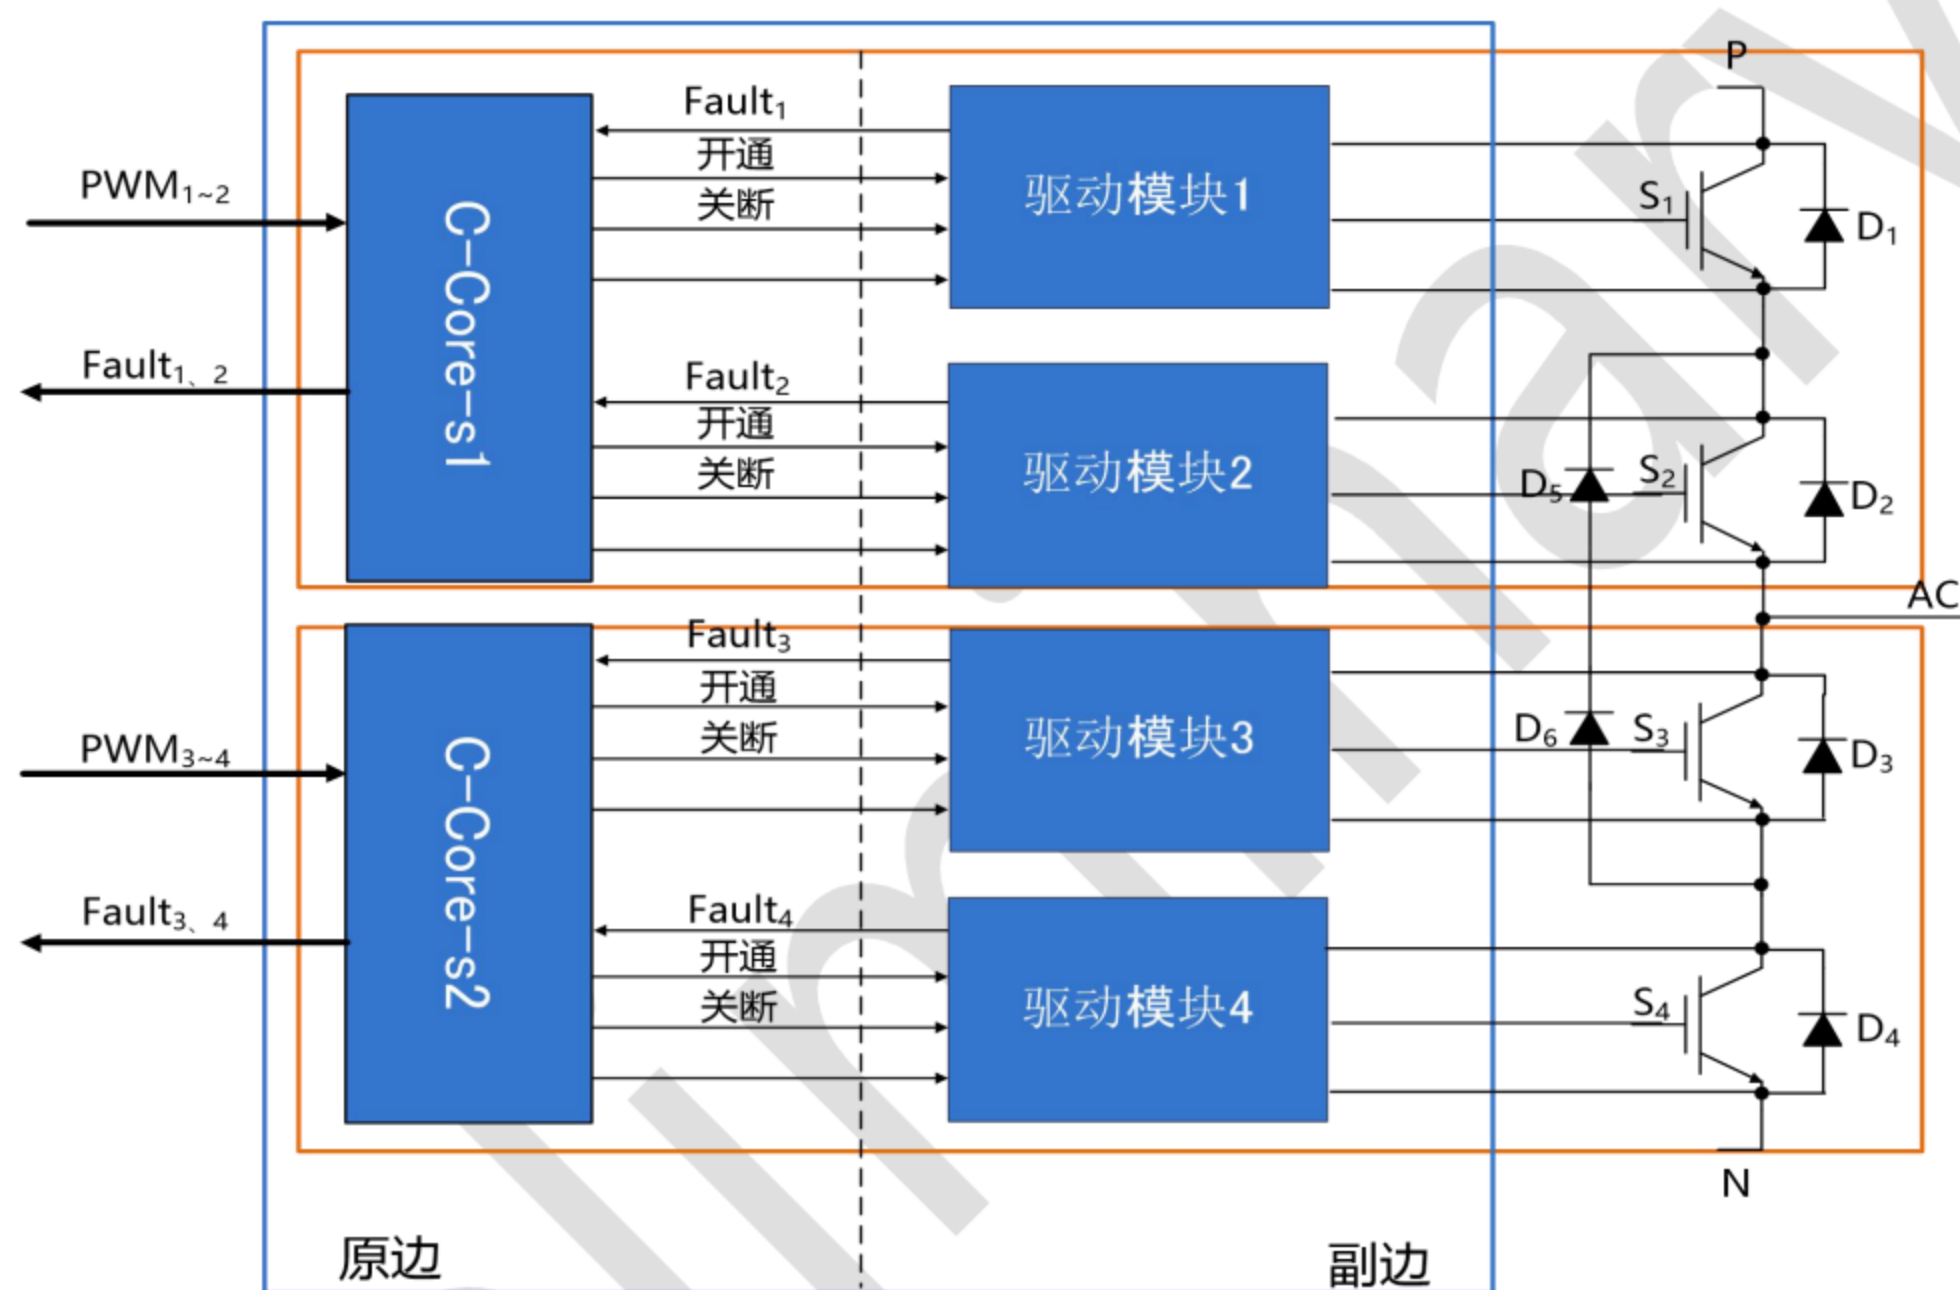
PWM$_{1\sim2}$

Fault$_{1、2}$

C-Core-s1

Fault$_1$

开通

关断

驱动模块1

Fault$_2$

开通

关断

驱动模块2

P

S$_1$

D$_1$

D$_5$

S$_2$

D$_2$

AC

PWM$_{3\sim4}$

Fault$_{3、4}$

C-Core-s2

Fault$_3$

开通

关断

驱动模块3

Fault$_4$

开通

关断

驱动模块4

D$_6$

S$_3$

D$_3$

S$_4$

D$_4$

N

原边

副边